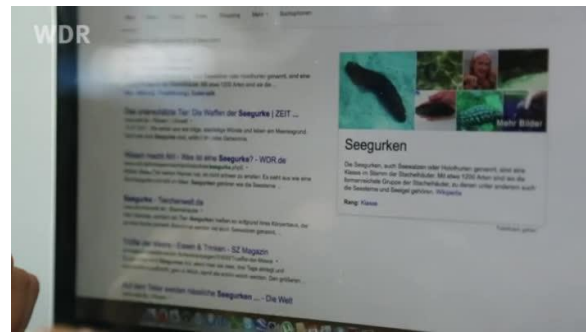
WDR

Seegurke | ZEIT ...

Seegurke? - WDR.de

Seegurke - Tierchenwelt.de

Seegurken ... - Die Welt

Mehr Bilder

Seegurken

Die Seegurken, auch Seewalzen oder Holothurien genannt, sind eine Klasse im Stamm der Stachelhäuter. Mit etwa 1200 Arten sind sie die formenreichste Gruppe der Stachelhäuter, zu denen unter anderem auch die Seesterne und Seeigel gehören. Wikipedia

Rang: Klasse